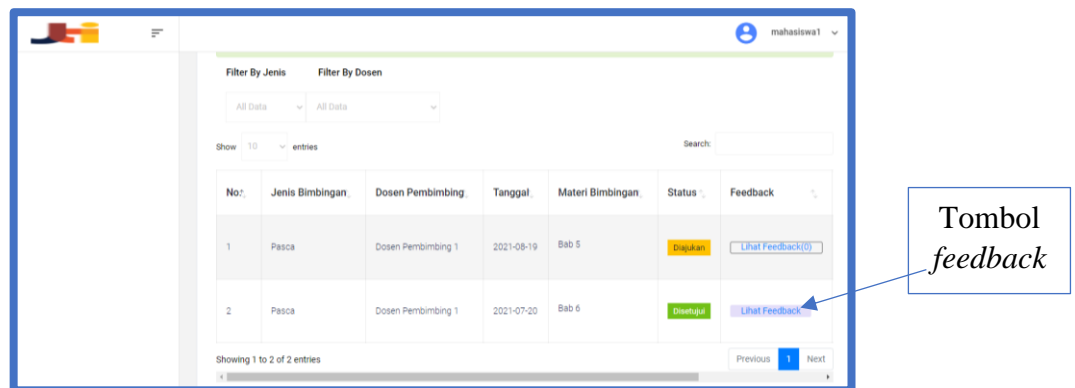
mahasiswa1

Filter By Jenis Filter By Dosen

All Data All Data

Show 10 entries

Search:

| No | Jenis Bimbingan | Dosen Pembimbing | Tanggal | Materi Bimbingan | Status | Feedback |
|---|---|---|---|---|---|---|
| 1 | Pasca | Dosen Pembimbing 1 | 2021-08-19 | Bab 5 | Diajukan | Lihat Feedback(0) |
| 2 | Pasca | Dosen Pembimbing 1 | 2021-07-20 | Bab 6 | Disetujui | Lihat Feedback |

Showing 1 to 2 of 2 entries

Previous 1 Next

Tombol *feedback*